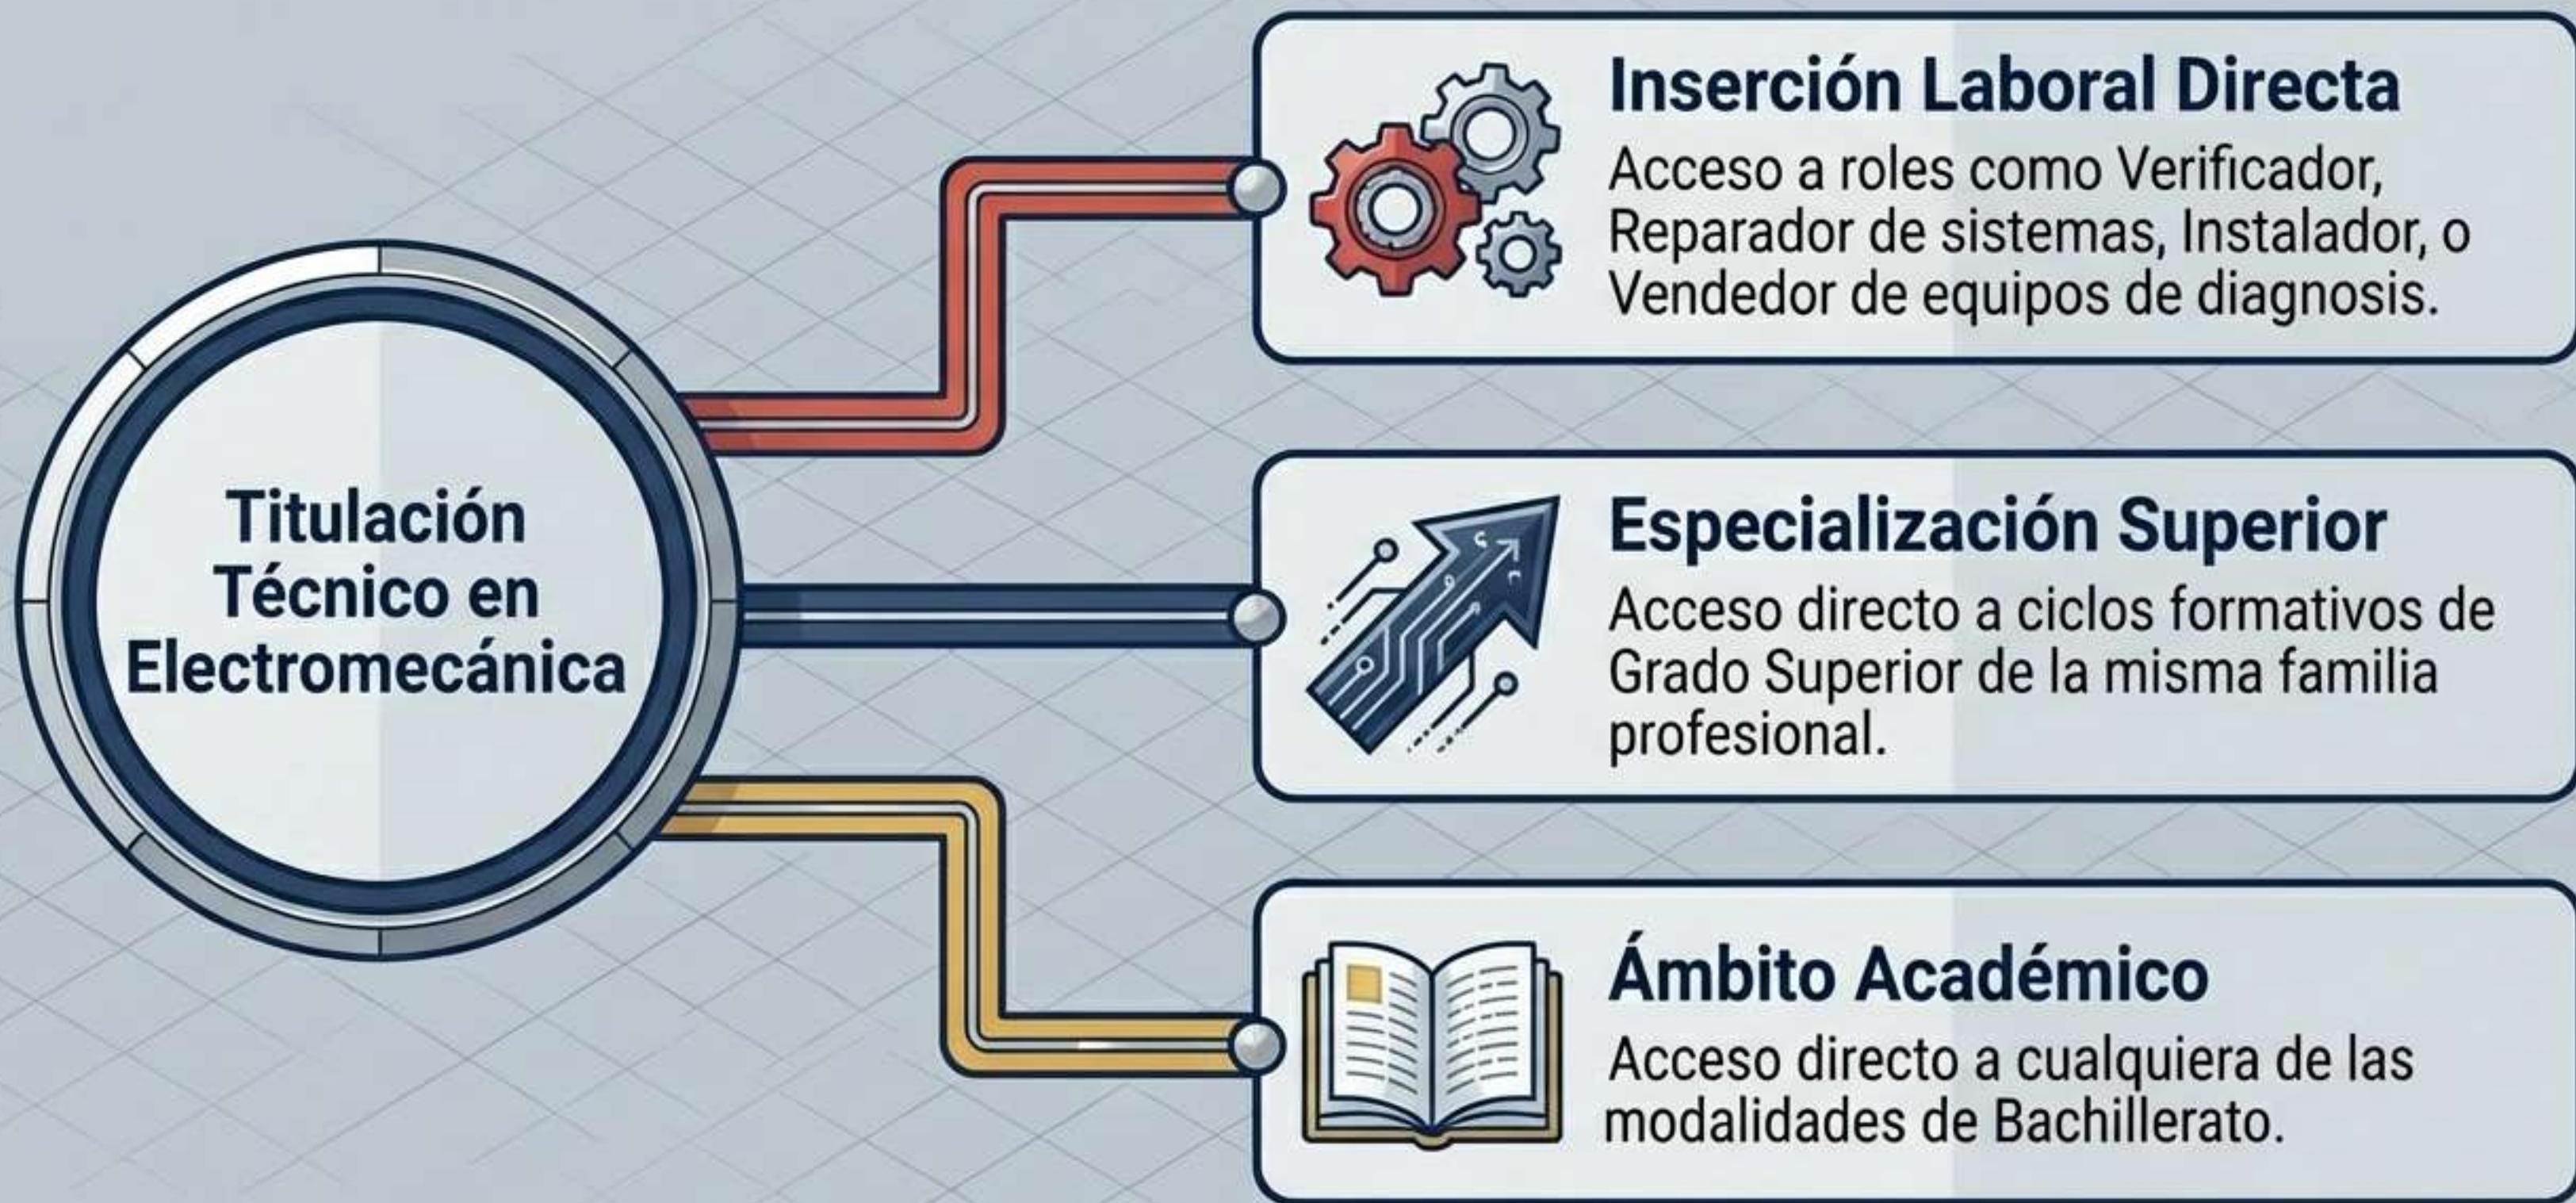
Titulación Técnico en Electromecánica

Inserción Laboral Directa
Acceso a roles como Verificador, Reparador de sistemas, Instalador, o Vendedor de equipos de diagnosis.

Especialización Superior
Acceso directo a ciclos formativos de Grado Superior de la misma familia profesional.

Ámbito Académico
Acceso directo a cualquiera de las modalidades de Bachillerato.